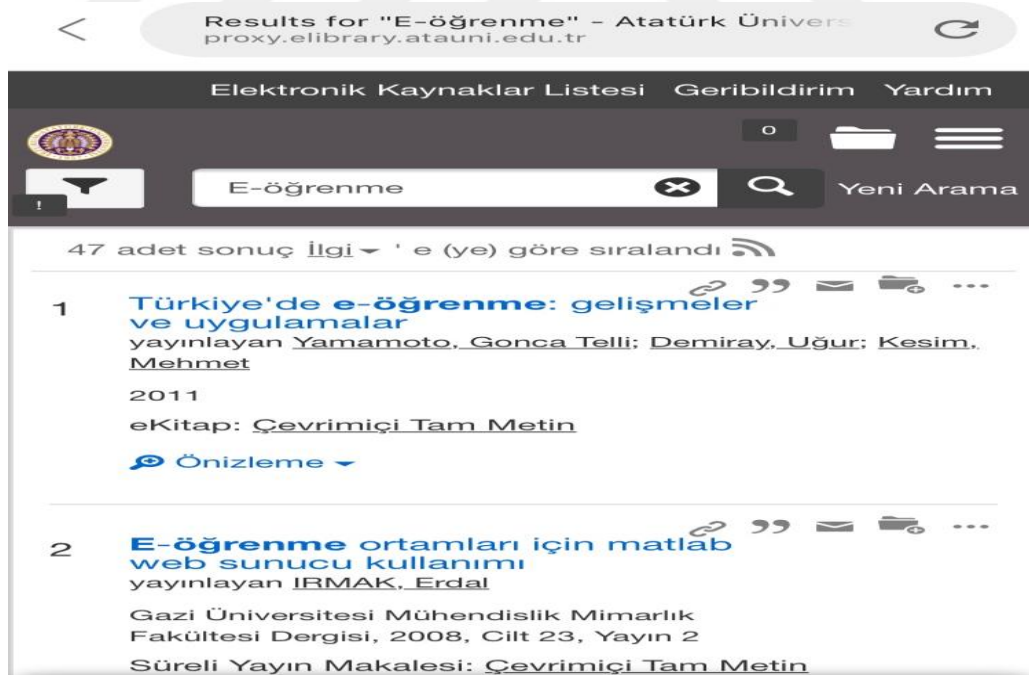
Results for "E-öğrenme" - Atatürk Univers
proxy.elibrary.atauni.edu.tr

Elektronik Kaynaklar Listesi Geribildirim Yardım

0

!

E-öğrenme

Yeni Arama

47 adet sonuç İlgi ' e (ye) göre sıralandı

1 Türkiye'de e-öğrenme: gelişmeler ve uygulamalar
yayınlayan Yamamoto, Gonca Telli; Demiray, Uğur; Kesim, Mehmet

2011

eKitap: Çevrimiçi Tam Metin

Önizleme

2 E-öğrenme ortamları için matlab web sunucu kullanımı
yayınlayan IRMAK, Erdal

Gazi Üniversitesi Mühendislik Mimarlık Fakültesi Dergisi, 2008, Cilt 23, Yayın 2

Süreli Yayın Makalesi: Çevrimiçi Tam Metin